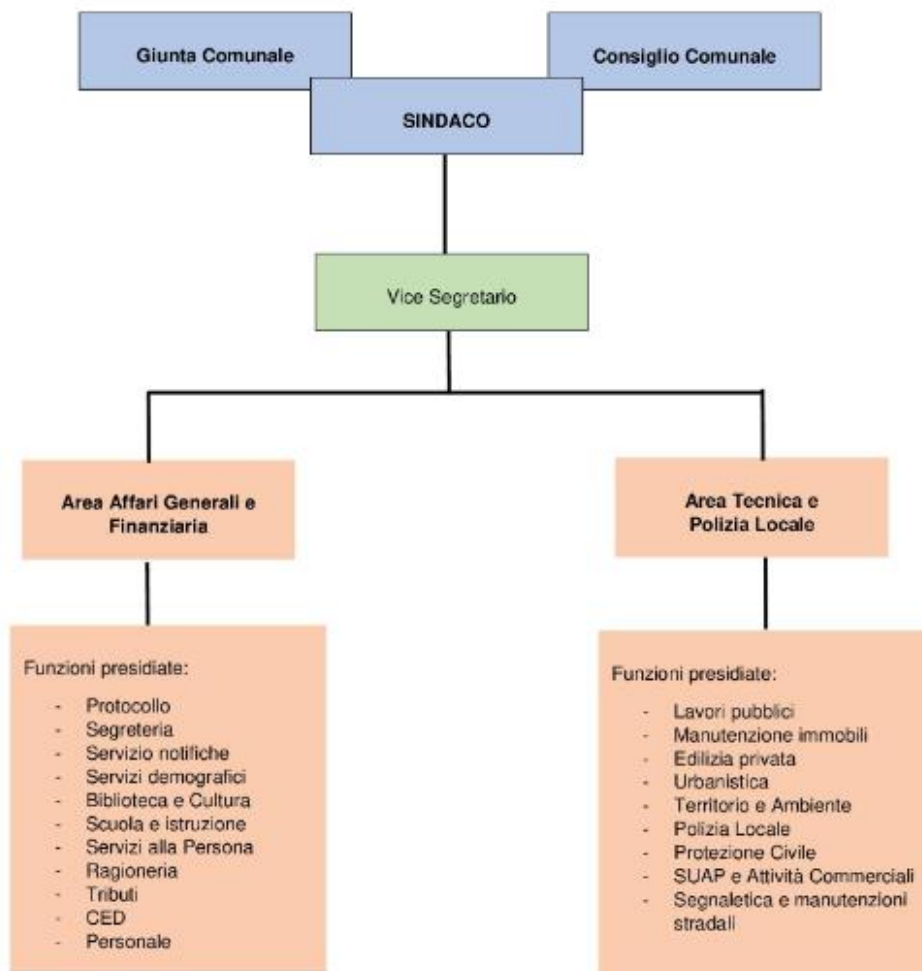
Giunta Comunale

Consiglio Comunale

SINDACO

Vice Segretario

Area Affari Generali e Finanziaria

Area Tecnica e Polizia Locale

Funzioni presidiate:

- Protocollo
- Segreteria
- Servizio notifiche
- Servizi demografici
- Biblioteca e Cultura
- Scuola e istruzione
- Servizi alla Persona
- Ragioneria
- Tributi
- CED
- Personale

Funzioni presidiate:

- Lavori pubblici
- Manutenzione immobili
- Edilizia privata
- Urbanistica
- Territorio e Ambiente
- Polizia Locale
- Protezione Civile
- SUAP e Attività Commerciali
- Segnaletica e manutenzioni stradali